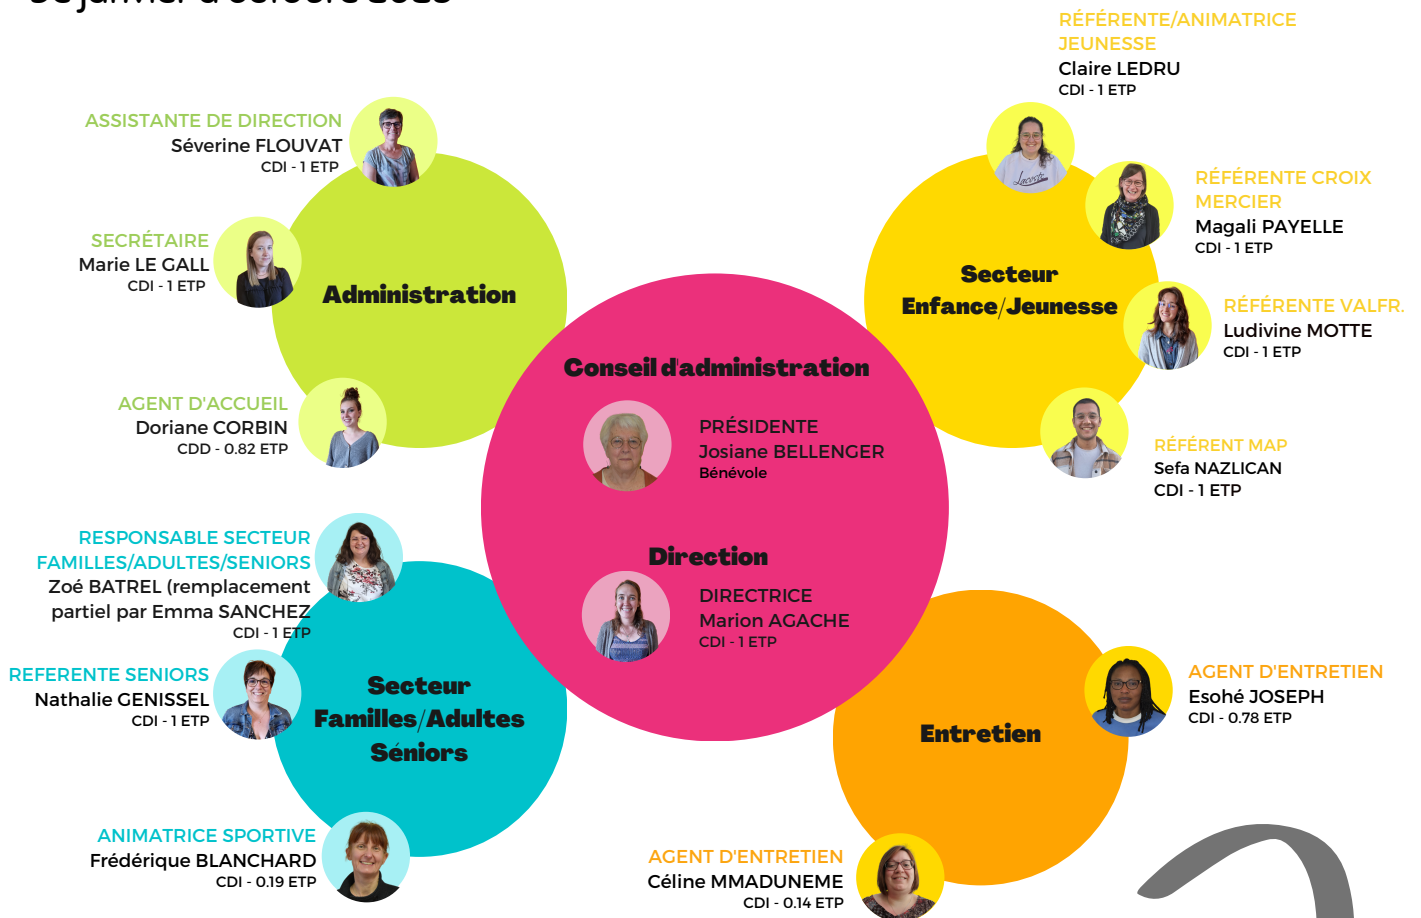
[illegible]

RÉFÉRENTE/ANIMATRICE JEUNESSE
Claire LEDRU
CDI - 1 ETP

ASSISTANTE DE DIRECTION
Séverine FLOUVAT
CDI - 1 ETP

RÉFÉRENTE CROIX MERCIER
Magali PAYELLE
CDI - 1 ETP

SECRÉTAIRE
Marie LE GALL
CDI - 1 ETP

Administration

Secteur Enfance/Jeunesse

RÉFÉRENTE VALFR.
Ludivine MOTTE
CDI - 1 ETP

Conseil d'administration

AGENT D'ACCUEIL
Doriane CORBIN
CDD - 0.82 ETP

PRÉSIDENTE
Josiane BELLENGER
Bénévole

RÉFÉRENT MAP
Sefa NAZLICAN
CDI - 1 ETP

RESPONSABLE SECTEUR FAMILLES/ADULTES/SENIORS
Zoé BATREL (remplacement partiel par Emma SANCHEZ
CDI - 1 ETP

Direction

DIRECTRICE
Marion AGACHE
CDI - 1 ETP

REFERENTE SENIORS
Nathalie GENISSEL
CDI - 1 ETP

Secteur Familles/Adultes Séniors

AGENT D'ENTRETIEN
Esohé JOSEPH
CDI - 0.78 ETP

Entretien

ANIMATRICE SPORTIVE
Frédérique BLANCHARD
CDI - 0.19 ETP

AGENT D'ENTRETIEN
Céline MMADUNEME
CDI - 0.14 ETP